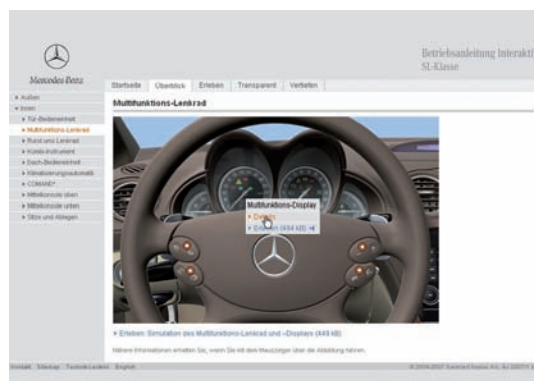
Mercedes-Benz

Betriebsanleitung Interakti
SL-Klasse

Startseite | Überblick | Erleben | Transparent | Vertiefen

▸ Außen
▾ Innen
▸ Tür-Bedieneinheit
▸ Multifunktions-Lenkrad
▸ Rund ums Lenkrad
▸ Kombi-Instrument
▸ Dach-Bedieneinheit
▸ Klimatisierungsautomatik
▸ COMAND*
▸ Mittelkonsole oben
▸ Mittelkonsole unten
▸ Sitze und Ablagen

Multifunktions-Lenkrad

Multifunktions-Display
▸ Details
▸ Erleben (494 kB)

▸ Erleben: Simulation des Multifunktions-Lenkrad und -Displays (449 kB)

Nähere Informationen erhalten Sie, wenn Sie mit dem Mauszeiger über die Abbildung fahren.

Kontakt | Sitemap | Technik-Lexikon | English

© 2004-2007 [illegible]